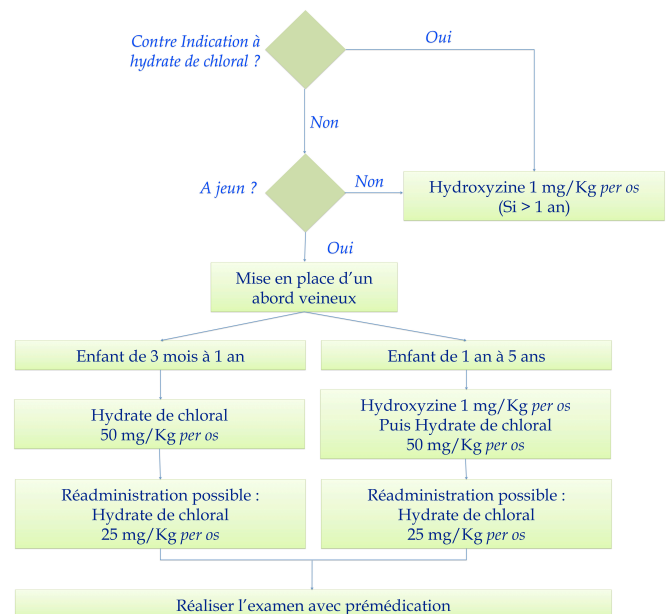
Contre Indication à hydrate de chloral ?

Oui

Non

A jeun ?

Non

Hydroxyzine 1 mg/Kg *per os*
(Si > 1 an)

Oui

Mise en place d'un abord veineux

Enfant de 3 mois à 1 an

Enfant de 1 an à 5 ans

Hydrate de chloral
50 mg/Kg *per os*

Hydroxyzine 1 mg/Kg *per os*
Puis Hydrate de chloral
50 mg/Kg *per os*

Réadministration possible :
Hydrate de chloral
25 mg/Kg *per os*

Réadministration possible :
Hydrate de chloral
25 mg/Kg *per os*

Réaliser l'examen avec prémédication